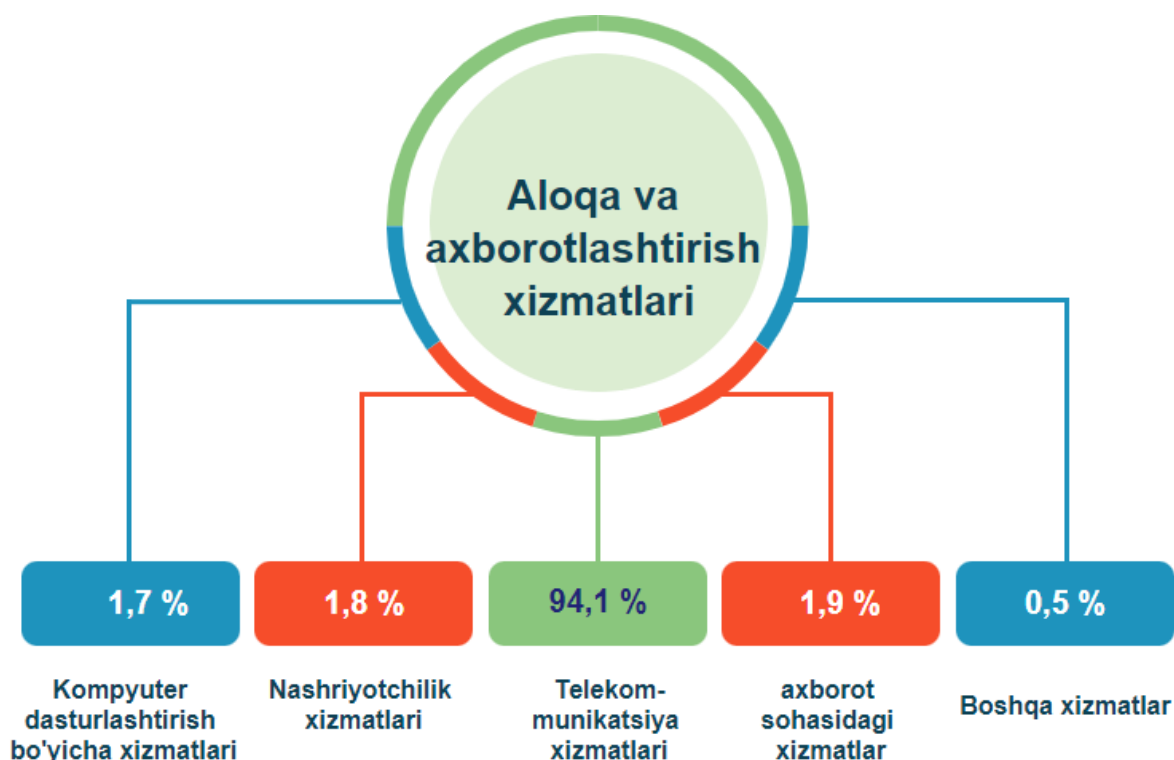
Aloqa va axborotlashtirish xizmatlari

1,7 %

Kompyuter dasturlashtirish bo'yicha xizmatlari

1,8 %

Nashriyotchilik xizmatlari

94,1 %

Telekommunikatsiya xizmatlari

1,9 %

axborot sohasidagi xizmatlar

0,5 %

Boshqa xizmatlar